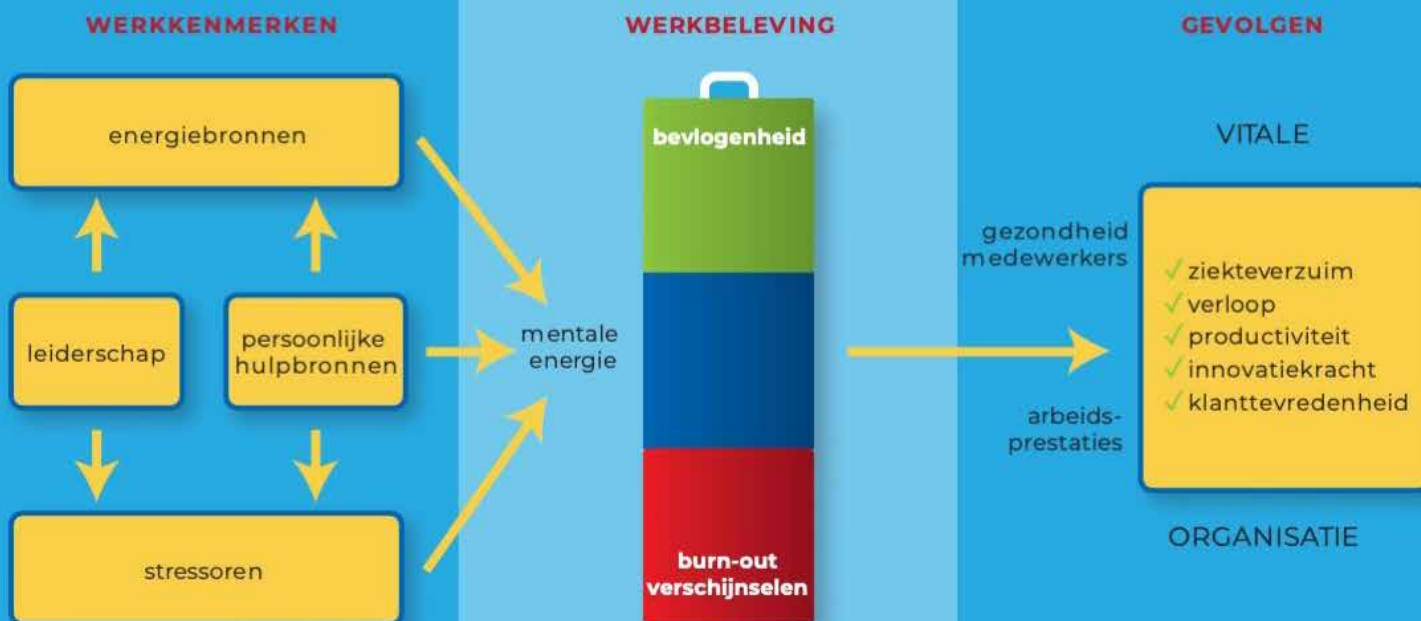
WERKKENMERKEN

energiebronnen

leiderschap

persoonlijke hulpbronnen

stressoren

WERKBELEVING

mentale energie

bevlogenheid

burn-out verschijnselen

GEVOLGEN

VITALE

gezondheid medewerkers

arbeids-prestaties

✓ziekteverzuim
✓verloop
✓productiviteit
✓innovatiekracht
✓klanttevredenheid

ORGANISATIE